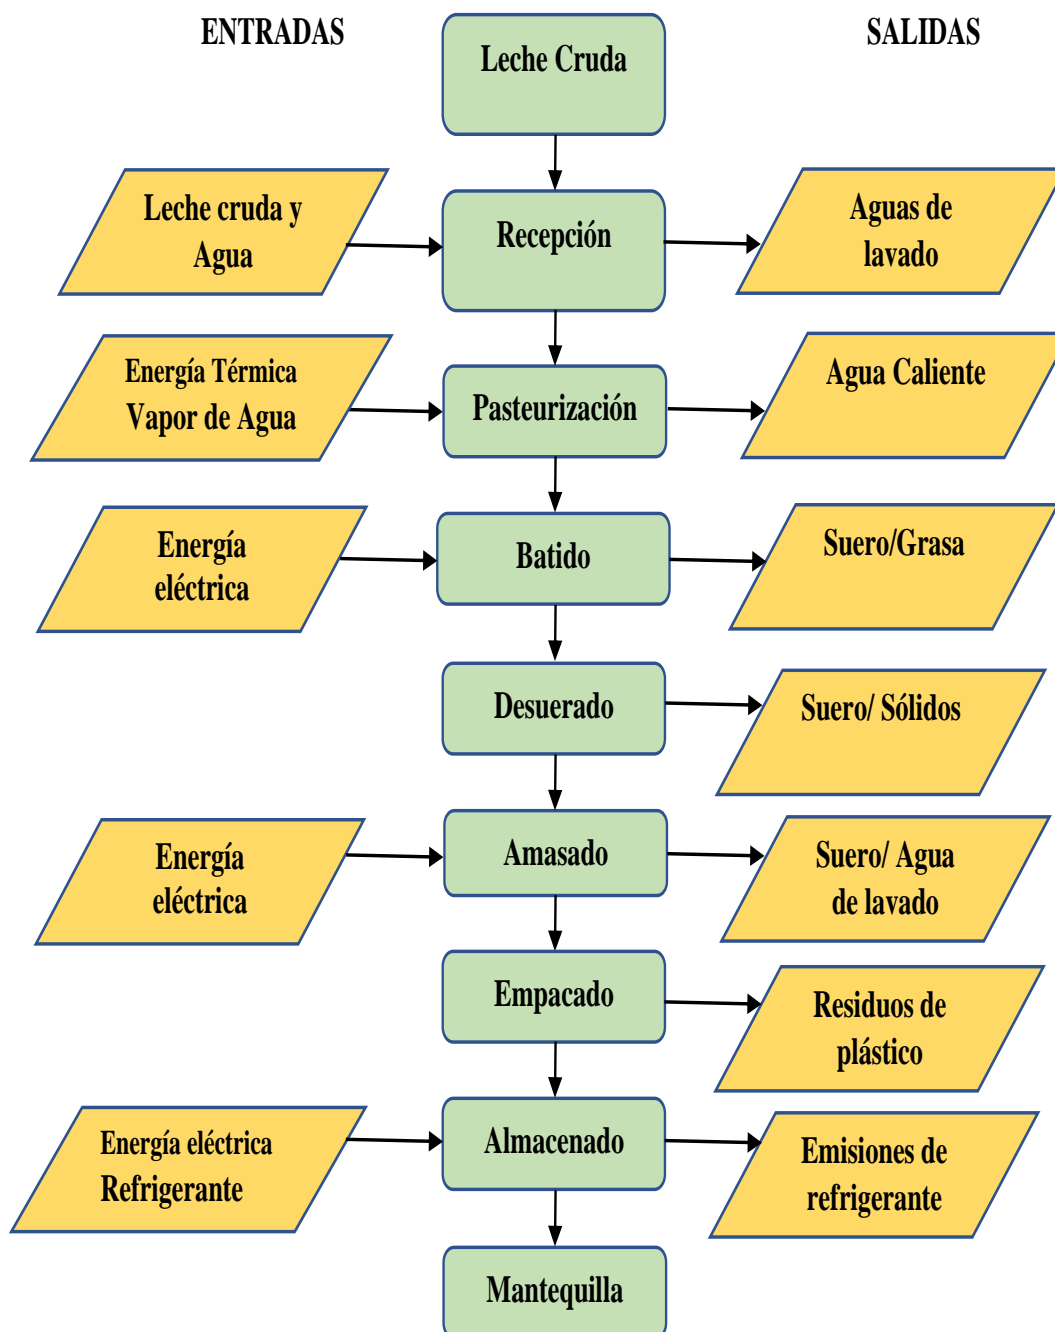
ENTRADAS

Leche Cruda

SALIDAS

Leche cruda y Agua

Recepción

Aguas de lavado

Energía Térmica Vapor de Agua

Pasteurización

Agua Caliente

Energía eléctrica

Batido

Suero/Grasa

Desuerado

Suero/ Sólidos

Energía eléctrica

Amasado

Suero/ Agua de lavado

Empacado

Residuos de plástico

Energía eléctrica Refrigerante

Almacenado

Emisiones de refrigerante

Mantequilla